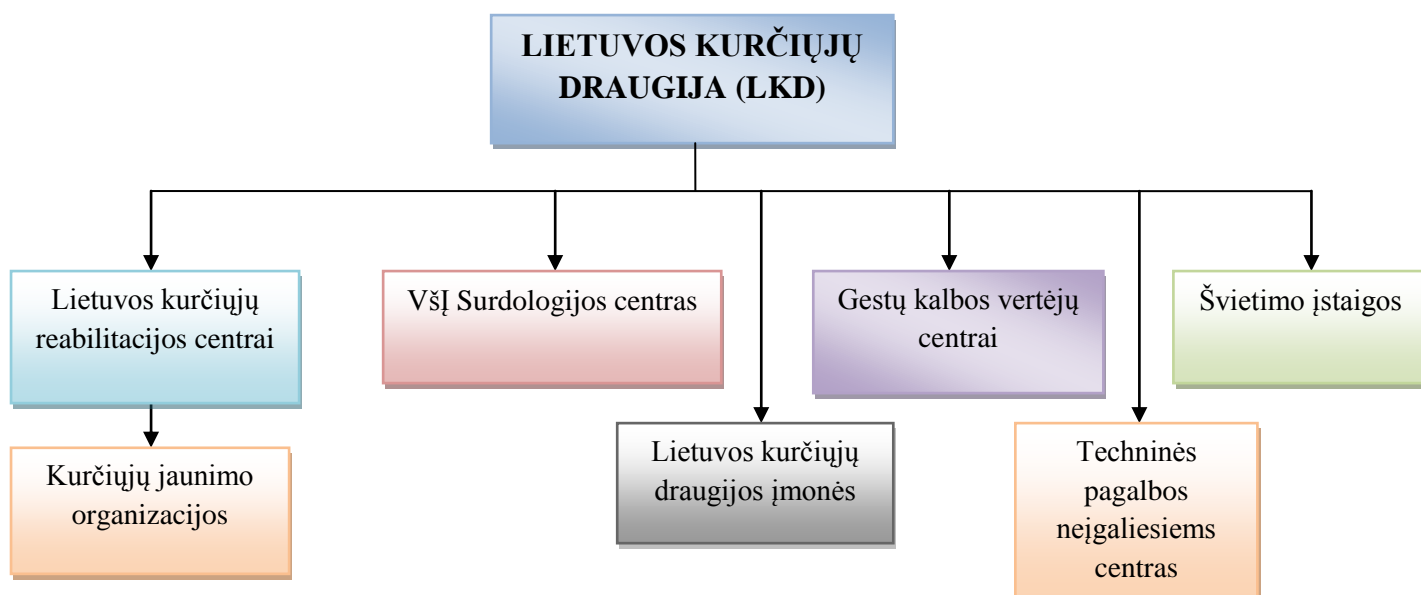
LIETUVOS KURČIŲJŲ DRAUGIJA (LKD)

Lietuvos kurčiųjų reabilitacijos centrai

VšĮ Surdologijos centras

Gestų kalbos vertėjų centrai

Švietimo įstaigos

Kurčiųjų jaunimo organizacijos

Lietuvos kurčiųjų draugijos įmonės

Techninės pagalbos neįgaliesiems centras